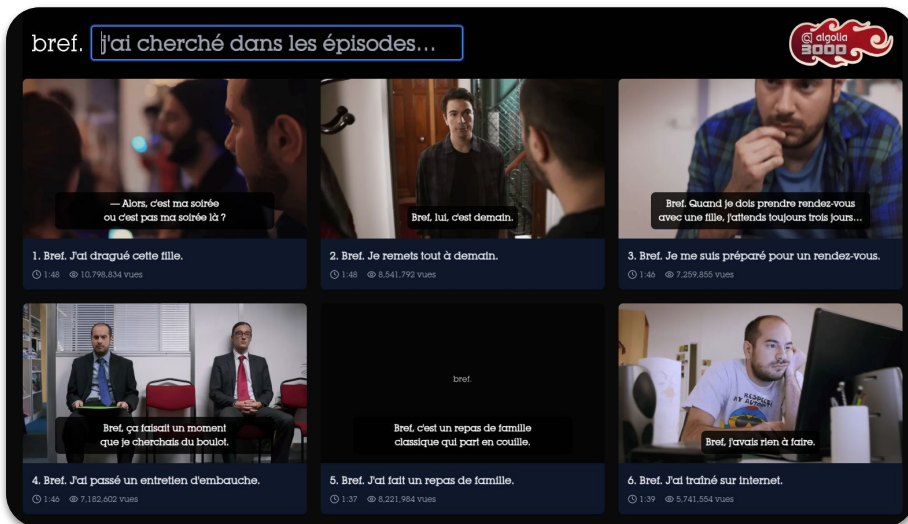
bref. j'ai cherché dans les épisodes...

algolia 3000

— Alors, c'est ma soirée ou c'est pas ma soirée là ?

1. Bref. J'ai dragué cette fille.

1:48 10,798,834 vues

Bref, lui, c'est demain.

2. Bref. Je remets tout à demain.

1:48 8,541,792 vues

Bref. Quand je dois prendre rendez-vous avec une fille, j'attends toujours trois jours...

3. Bref. Je me suis préparé pour un rendez-vous.

1:46 7,259,855 vues

Bref, ça faisait un moment que je cherchais du boulot.

4. Bref. J'ai passé un entretien d'embauche.

1:46 7,182,602 vues

bref.

Bref, c'est un repas de famille classique qui part en couille.

5. Bref. J'ai fait un repas de famille.

1:37 8,221,984 vues

Bref, j'avais rien à faire.

6. Bref. J'ai traîné sur internet.

1:39 5,741,554 vues